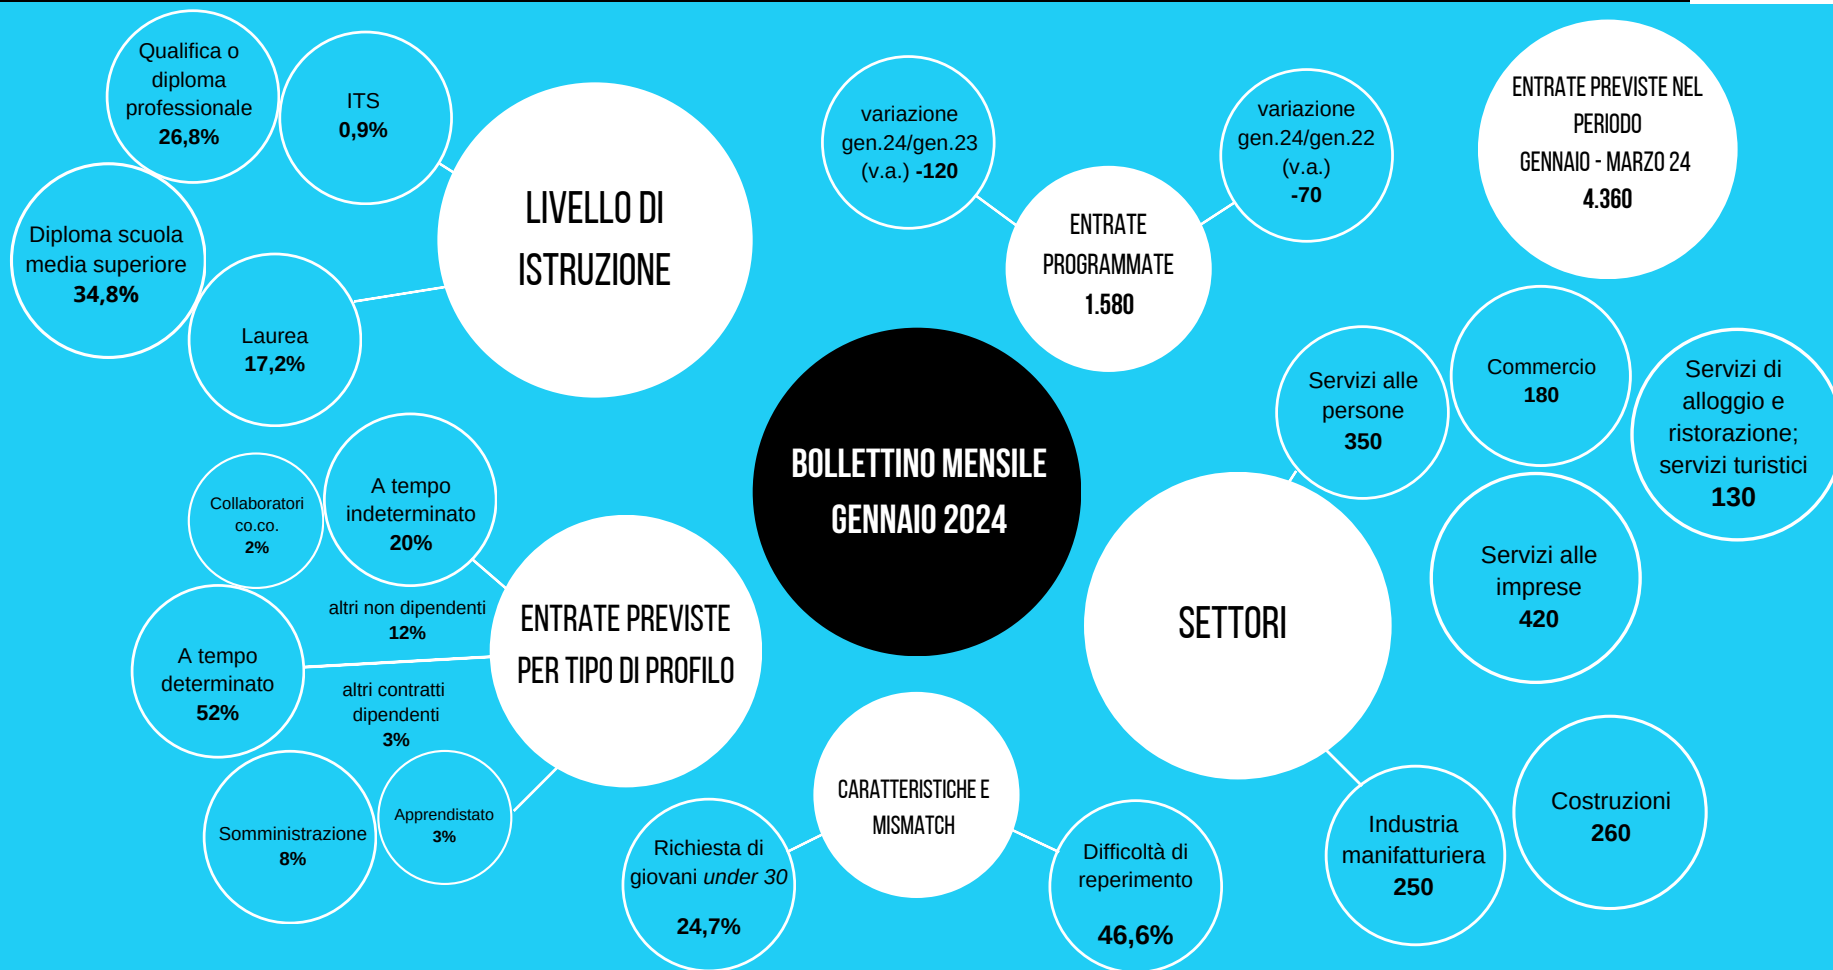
BOLLETTINO MENSILE
GENNAIO 2024

LIVELLO DI ISTRUZIONE

Qualifica o diploma professionale
26,8%

ITS
0,9%

Diploma scuola media superiore
34,8%

Laurea
17,2%

ENTRATE PROGRAMMATE
1.580

variazione gen.24/gen.23 (v.a.) -120

variazione gen.24/gen.22 (v.a.) -70

ENTRATE PREVISTE NEL PERIODO
GENNAIO - MARZO 24
4.360

SETTORI

Servizi alle persone
350

Commercio
180

Servizi di alloggio e ristorazione; servizi turistici
130

Servizi alle imprese
420

Industria manifatturiera
250

Costruzioni
260

ENTRATE PREVISTE PER TIPO DI PROFILO

Collaboratori co.co.
2%

A tempo indeterminato
20%

altri non dipendenti
12%

A tempo determinato
52%

altri contratti dipendenti
3%

Somministrazione
8%

Apprendistato
3%

CARATTERISTICHE E MISMATCH

Richiesta di giovani *under 30*
24,7%

Difficoltà di reperimento
46,6%